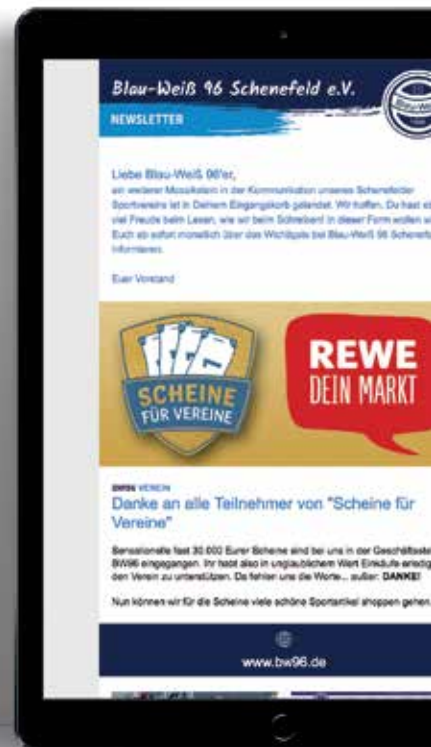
Blau-Weiß 96 Schenefeld e.V.

NEWSLETTER

Liebe Blau-Weiß 96'er,

ein weiterer Mosaikstein in der Kommunikation unseres Schenefelder Sportvereins ist in Deinem Eingangskorb gelandet. Wir hoffen, Du hast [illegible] viel Freude beim Lesen, wie wir beim Schreiben! In dieser Form wollen wir Euch ab sofort monatlich über das Wichtigste bei Blau-Weiß 96 Schenef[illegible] informieren.

Euer Vorstand

SCHEINE FÜR VEREINE

REWE DEIN MARKT

BW96 VEREIN

Danke an alle Teilnehmer von "Scheine für Vereine"

Sensationelle fast 30.000 Eurer Scheine sind bei uns in der Geschäftsste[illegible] BW96 eingegangen. Ihr habt also in unglaublichem Wert Einkäufe erledig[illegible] den Verein zu unterstützen. Da fehlen uns die Worte... außer: DANKE!

Nun können wir für die Scheine viele schöne Sportartikel shoppen gehen.

www.bw96.de